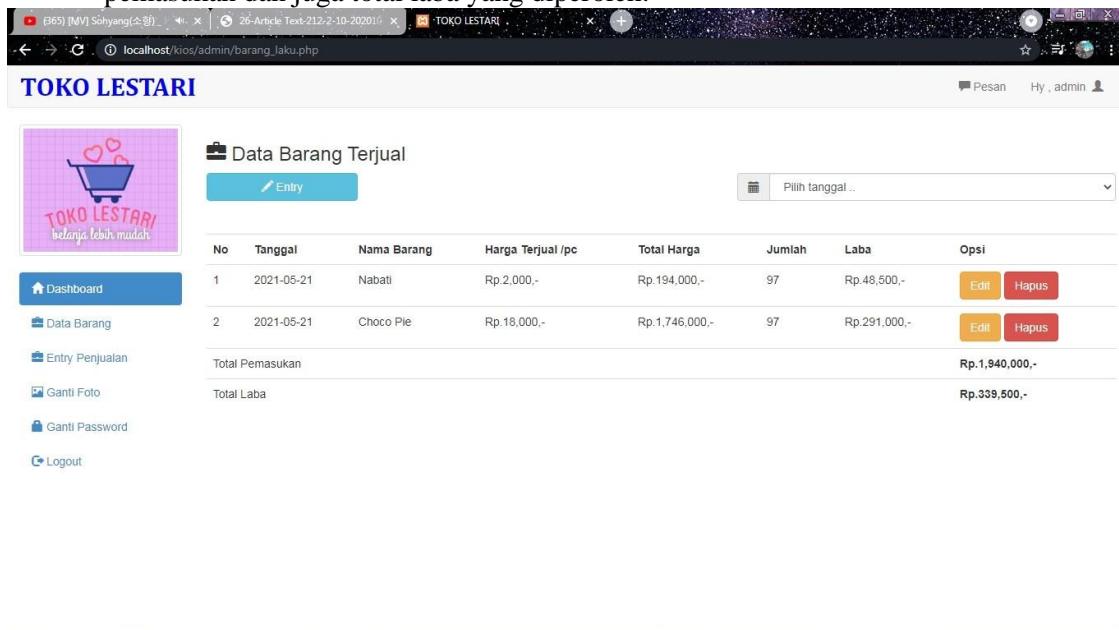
pemasukan dan juga total laba yang diperoleh.

(365) [MV] Sohyang(소향) _ | 26-Article Text-212-2-10-202010 | TOKO LESTARI

localhost/kios/admin/barang_laku.php

TOKO LESTARI

Pesan Hy , admin

TOKO LESTARI belanja lebih mudah

Dashboard
Data Barang
Entry Penjualan
Ganti Foto
Ganti Password
Logout

Data Barang Terjual

Entry

Pilih tanggal ..

| No | Tanggal | Nama Barang | Harga Terjual /pc | Total Harga | Jumlah | Laba | Opsi |
|---|---|---|---|---|---|---|---|
| 1 | 2021-05-21 | Nabati | Rp.2,000,- | Rp.194,000,- | 97 | Rp.48,500,- | Edit Hapus |
| 2 | 2021-05-21 | Choco Pie | Rp.18,000,- | Rp.1,746,000,- | 97 | Rp.291,000,- | Edit Hapus |
| Total Pemasukan | | | | | | | Rp.1,940,000,- |
| Total Laba | | | | | | | Rp.339,500,- |